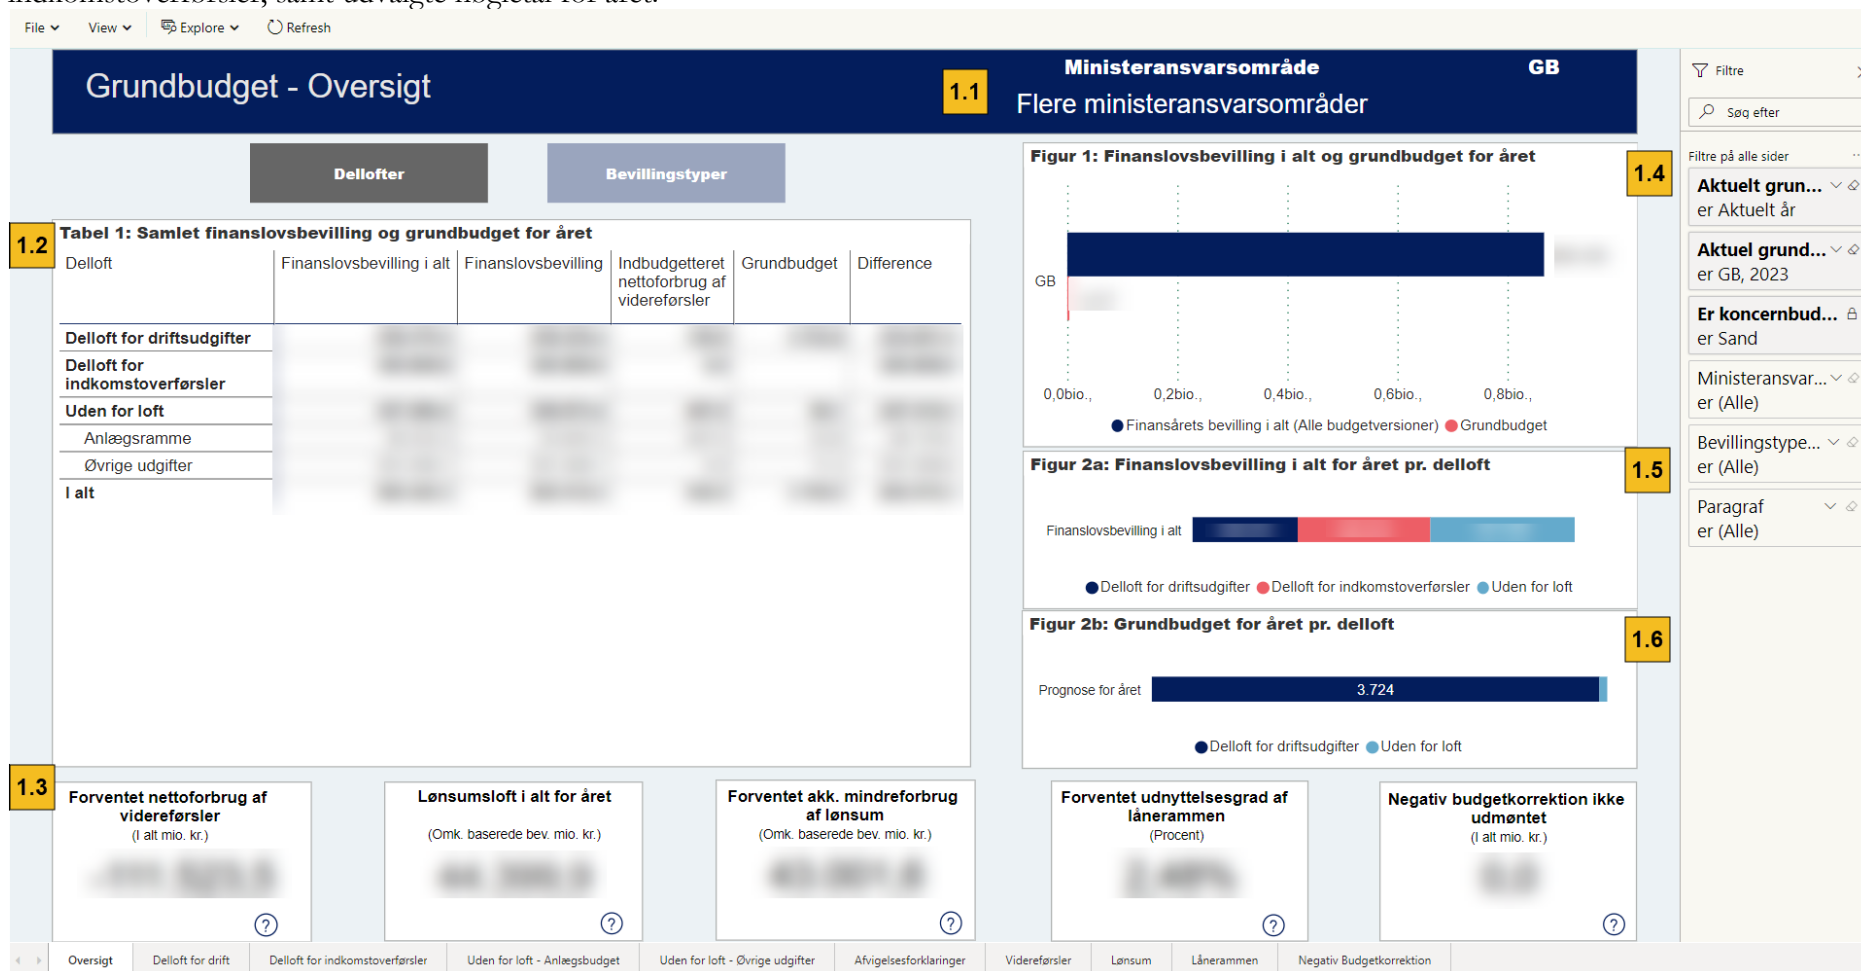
File View Explore Refresh

Grundbudget - Oversigt

1.1

Ministeransvarsområde

Flere ministeransvarsområder

GB

Delloften

Bevillingstyper

1.2

Tabel 1: Samlet finanslovsbevilling og grundbudget for året

| Delloft | Finanslovsbevilling i alt | Finanslovsbevilling | Indbudgetteret nettoforbrug af videreførsler | Grundbudget | Difference |
|---|---|---|---|---|---|
| Delloft for driftsudgifter | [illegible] | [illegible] | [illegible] | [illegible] | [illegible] |
| Delloft for indkomstoverførsler | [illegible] | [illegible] | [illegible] | | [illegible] |
| Uden for loft | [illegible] | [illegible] | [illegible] | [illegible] | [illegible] |
| Anlægsramme | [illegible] | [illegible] | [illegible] | | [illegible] |
| Øvrige udgifter | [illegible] | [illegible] | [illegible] | | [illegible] |
| I alt | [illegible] | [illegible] | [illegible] | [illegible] | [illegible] |

Figur 1: Finanslovsbevilling i alt og grundbudget for året

1.4

GB

0,0bio., 0,2bio., 0,4bio., 0,6bio., 0,8bio.,

Finansårets bevilling i alt (Alle budgetversioner) Grundbudget

Figur 2a: Finanslovsbevilling i alt for året pr. delloft

1.5

Finanslovsbevilling i alt

Delloft for driftsudgifter Delloft for indkomstoverførsler Uden for loft

Figur 2b: Grundbudget for året pr. delloft

1.6

Prognose for året 3.724

Delloft for driftsudgifter Uden for loft

1.3

Forventet nettoforbrug af videreførsler
(I alt mio. kr.)
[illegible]

Lønsumsloft i alt for året
(Omk. baserede bev. mio. kr.)
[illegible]

Forventet akk. mindreforbrug af lønsum
(Omk. baserede bev. mio. kr.)
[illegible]

Forventet udnyttelsesgrad af lånerammen
(Procent)
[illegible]

Negativ budgetkorrektion ikke udmøntet
(I alt mio. kr.)
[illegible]

Filtre

Søg efter

Filtre på alle sider

Aktuelt grun...
er Aktuelt år

Aktuel grund...
er GB, 2023

Er koncernbud...
er Sand

Ministeransvar...
er (Alle)

Bevillingstype...
er (Alle)

Paragraf
er (Alle)

Oversigt | Delloft for drift | Delloft for indkomstoverførsler | Uden for loft - Anlægsbudget | Uden for loft - Øvrige udgifter | Afvigelsesforklaringer | Videreførsler | Lønsum | Lånerammen | Negativ Budgetkorrektion